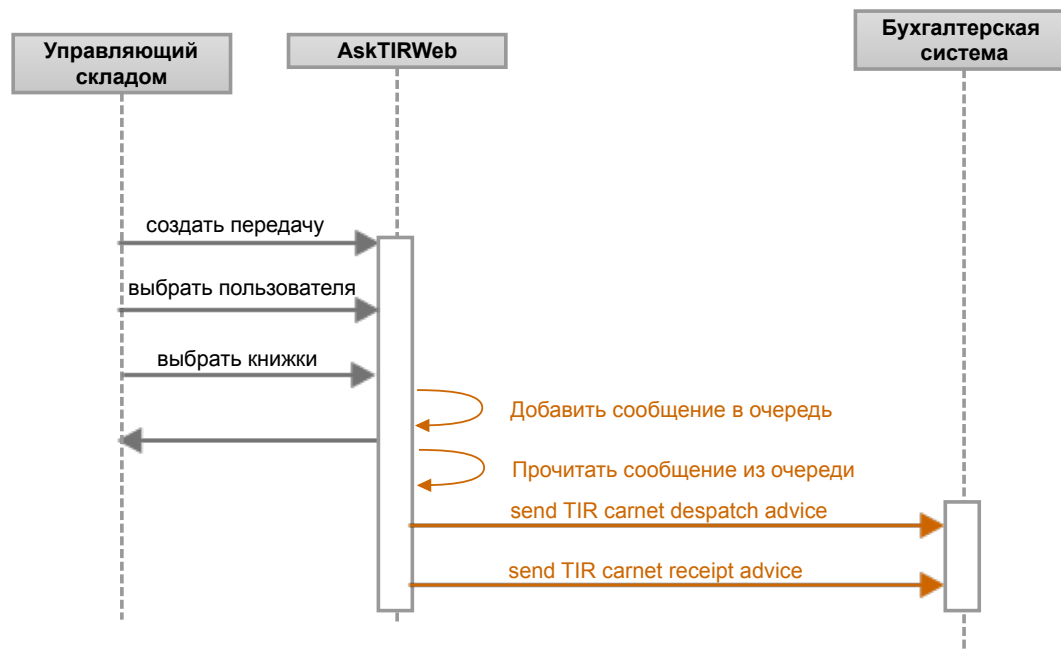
Управляющий складом

AskTIRWeb

Бухгалтерская система

создать передачу

выбрать пользователя

выбрать книжки

Добавить сообщение в очередь

Прочитать сообщение из очереди

send TIR carnet despatch advice

send TIR carnet receipt advice